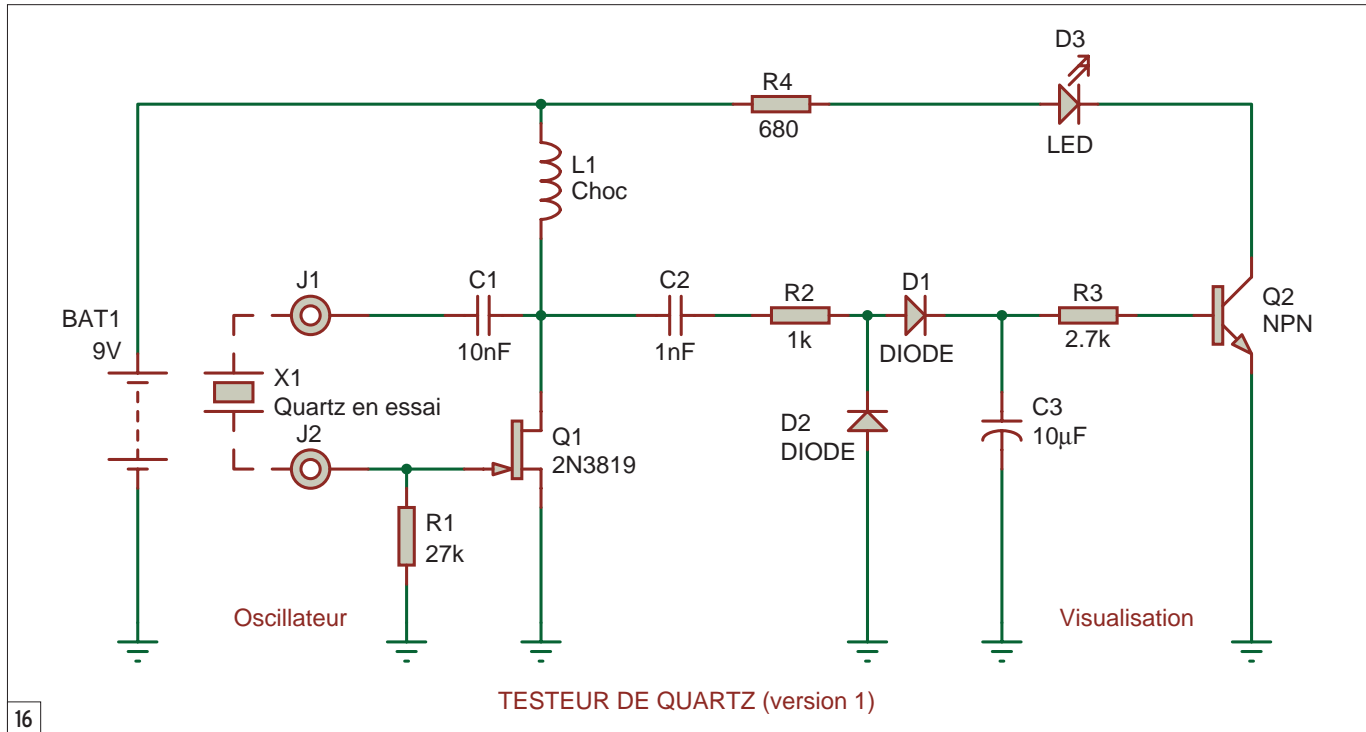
D3

R4
680

LED

L1
Choc

J1

C1
10nF

C2
1nF

R2
1k

D1
DIODE

R3
2.7k

Q2
NPN

BAT1
9V

X1
Quartz en essai

J2

Q1
2N3819

D2
DIODE

C3
10µF

R1
27k

Oscillateur

Visualisation

TESTEUR DE QUARTZ (version 1)

16